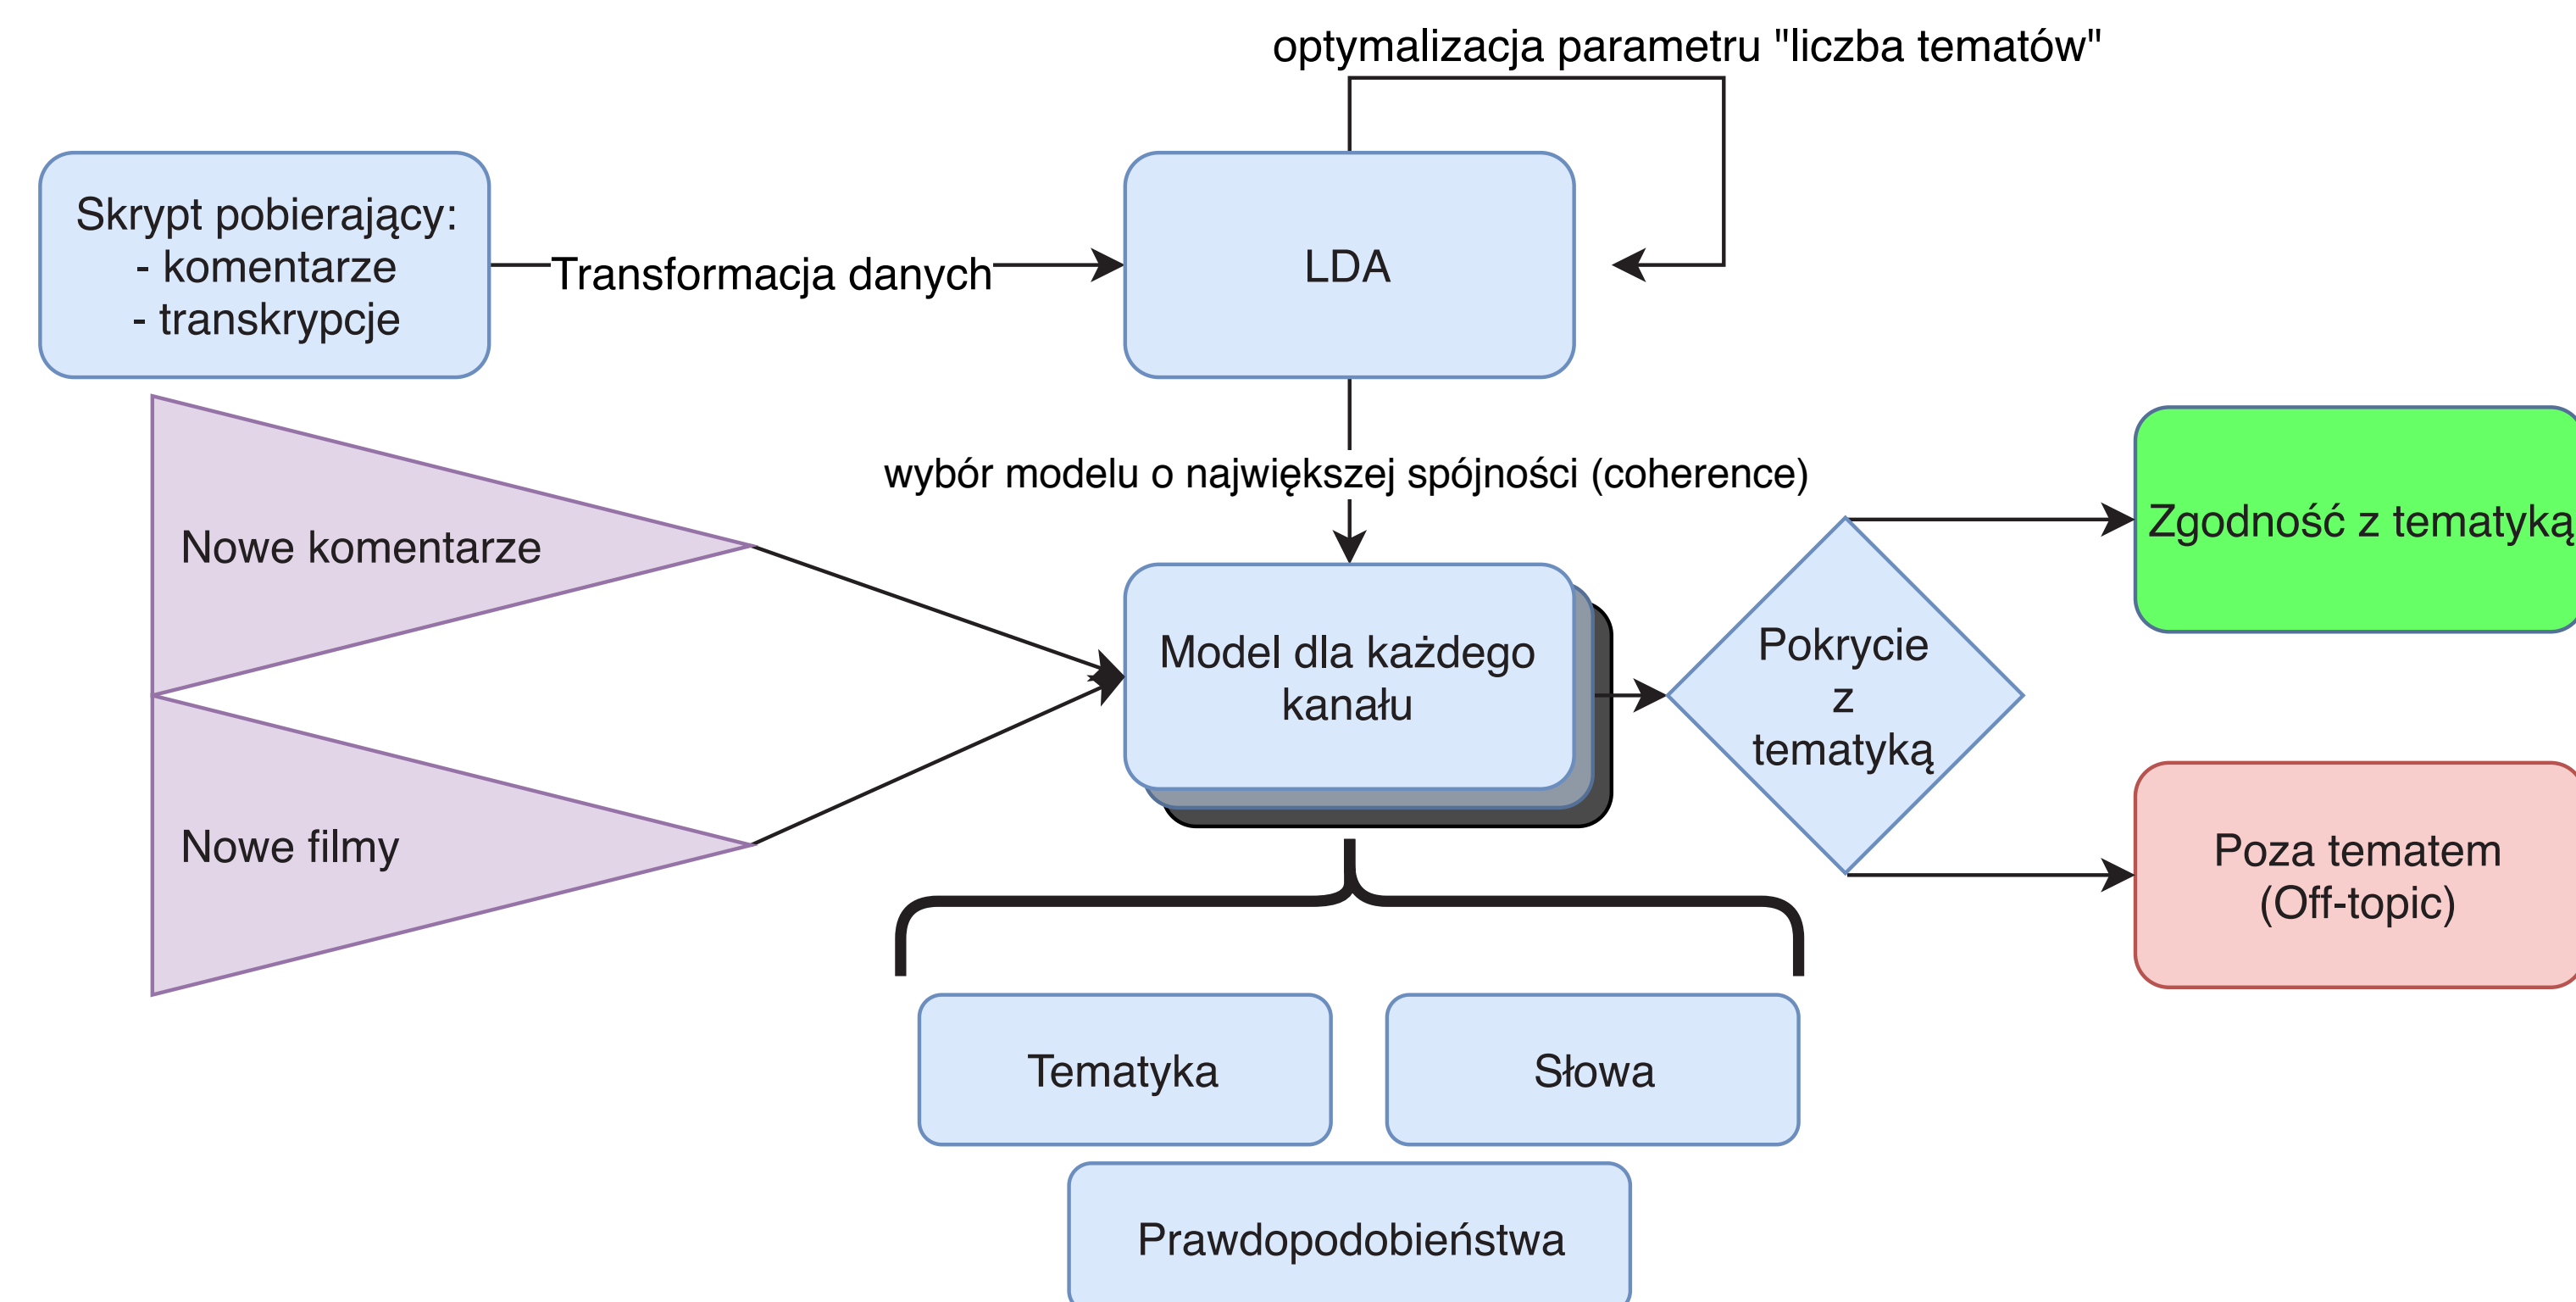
optymalizacja parametru "liczba tematów"

Skrypt pobierający:
- komentarze
- transkrypcje

Transformacja danych

LDA

wybór modelu o największej spójności (coherence)

Nowe komentarze

Nowe filmy

Model dla każdego kanału

Pokrycie z tematyką

Zgodność z tematyką

Poza tematem (Off-topic)

Tematyka

Słowa

Prawdopodobieństwa